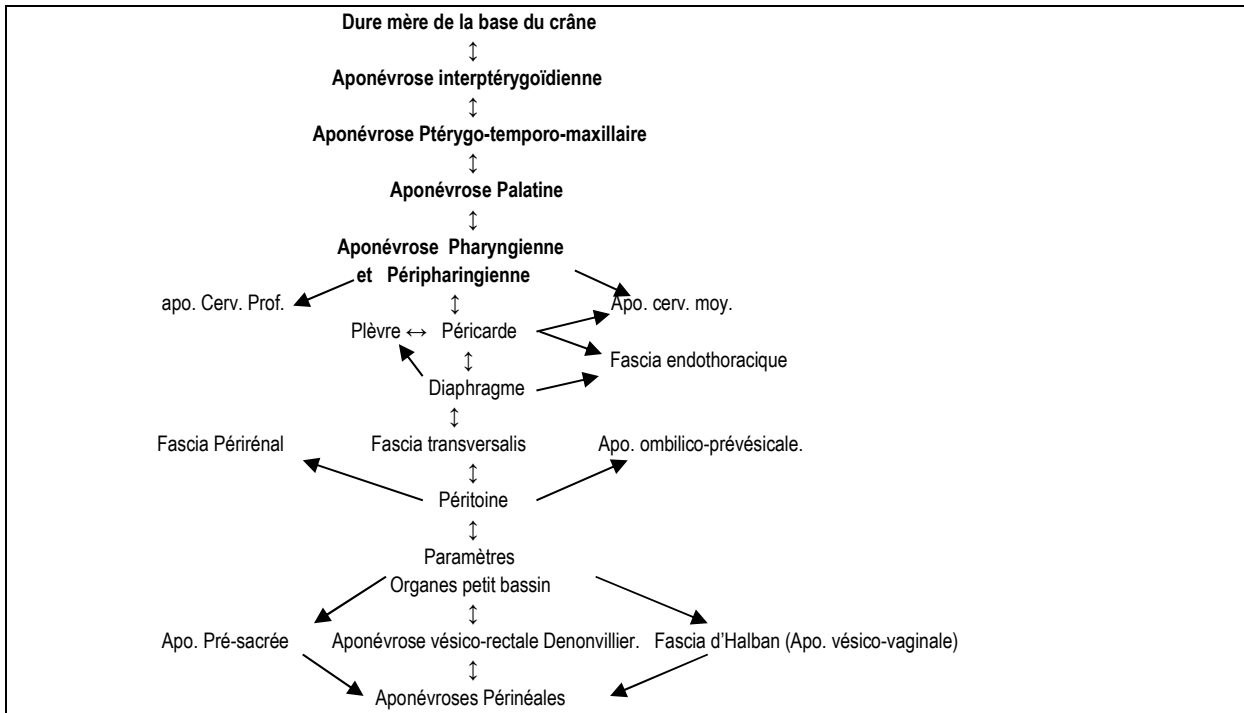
Dure mère de la base du crâne
↕
Aponévrose interptérygoïdienne
↕
Aponévrose Ptérygo-temporo-maxillaire
↕
Aponévrose Palatine
↕
Aponévrose Pharyngienne et Péripharingienne

apo. Cerv. Prof.

Apo. cerv. moy.
↕
Plèvre ↔ Péricarde

Fascia endothoracique
↕
Diaphragme
↕
Fascia Périrénal

Fascia transversalis

Apo. ombilico-prévésicale.
↕
Péritoine
↕
Paramètres
Organes petit bassin
↕
Apo. Pré-sacrée

Aponévrose vésico-rectale Denonvillier.

Fascia d'Halban (Apo. vésico-vaginale)
↕
Aponévroses Périnéales